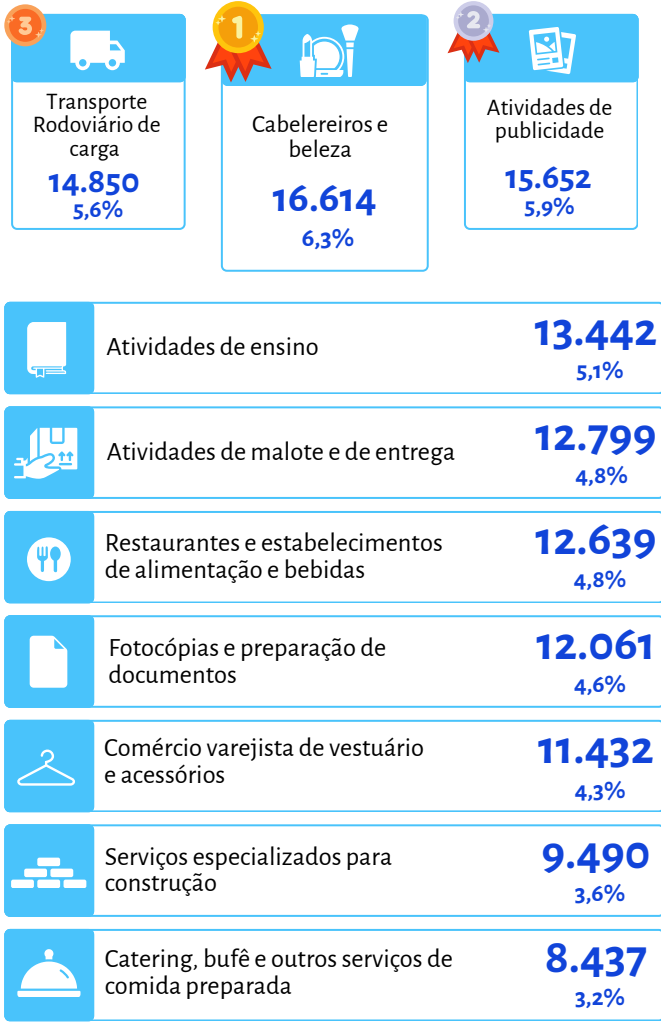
3

Transporte Rodoviário de carga
14.850
5,6%

1

Cabelereiros e beleza
16.614
6,3%

2

Atividades de publicidade
15.652
5,9%

Atividades de ensino
13.442
5,1%

Atividades de malote e de entrega
12.799
4,8%

Restaurantes e estabelecimentos de alimentação e bebidas
12.639
4,8%

Fotocópias e preparação de documentos
12.061
4,6%

Comércio varejista de vestuário e acessórios
11.432
4,3%

Serviços especializados para construção
9.490
3,6%

Catering, bufê e outros serviços de comida preparada
8.437
3,2%